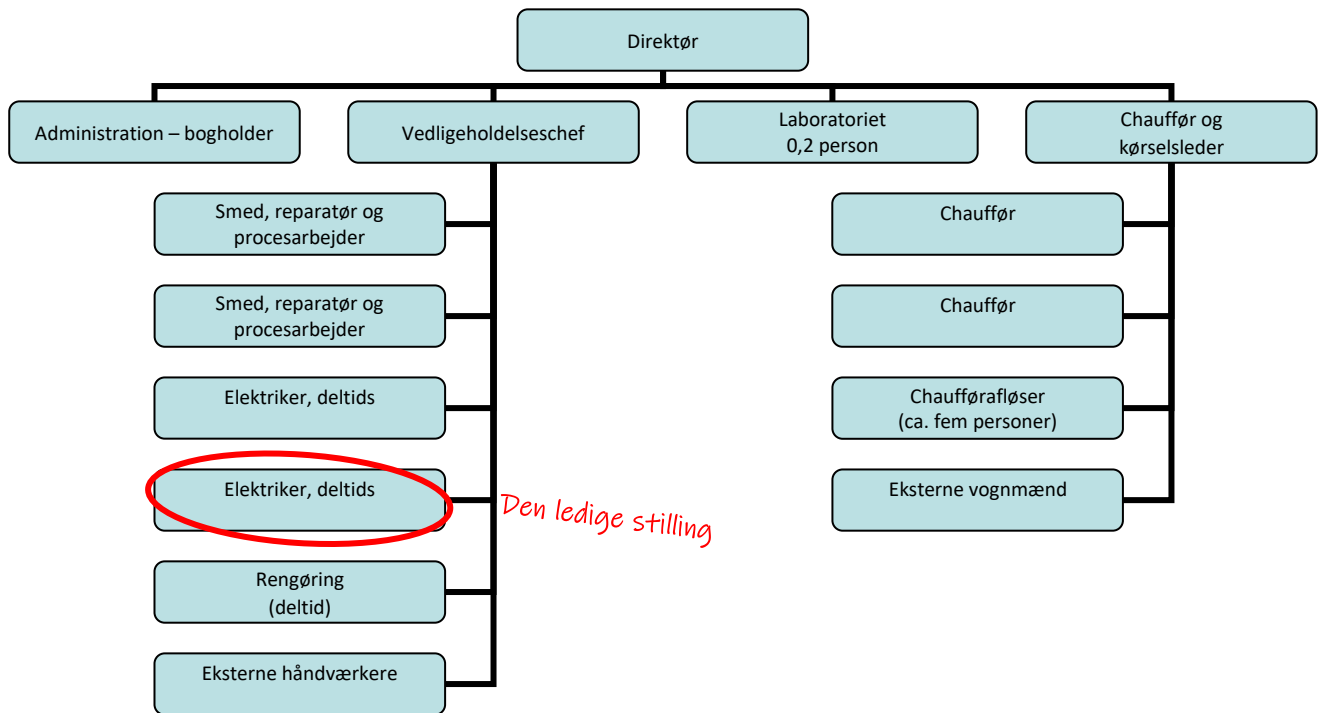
Direktør

Administration – bogholder

Vedligeholdelseschef

Laboratoriet
0,2 person

Chauffør og
kørselsleder

Smed, reparatør og procesarbejder

Smed, reparatør og procesarbejder

Elektriker, deltids

Elektriker, deltids

Den ledige stilling

Rengøring
(deltid)

Eksterne håndværkere

Chauffør

Chauffør

Chaufførafløser
(ca. fem personer)

Eksterne vognmænd